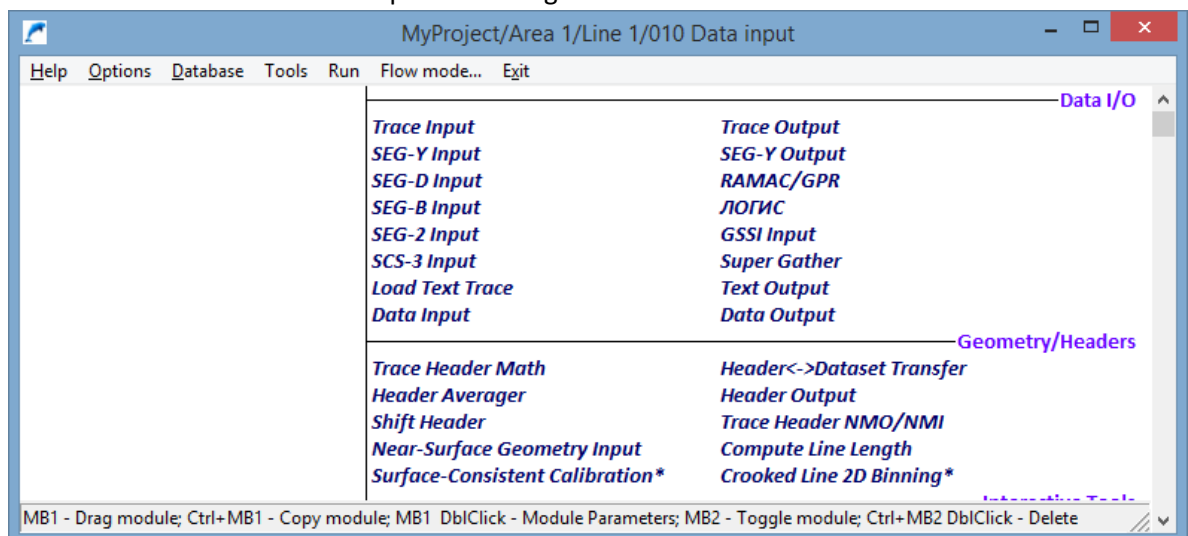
MyProject/Area 1/Line 1/010 Data input

Help Options Database Tools Run Flow mode... Exit

Data I/O

Trace Input
SEG-Y Input
SEG-D Input
SEG-B Input
SEG-2 Input
SCS-3 Input
Load Text Trace
Data Input

Trace Output
SEG-Y Output
RAMAC/GPR
ЛОГИС
GSSI Input
Super Gather
Text Output
Data Output

Geometry/Headers

Trace Header Math
Header Averager
Shift Header
Near-Surface Geometry Input
Surface-Consistent Calibration*

Header<->Dataset Transfer
Header Output
Trace Header NMO/NMI
Compute Line Length
Crooked Line 2D Binning*

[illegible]

MB1 - Drag module; Ctrl+MB1 - Copy module; MB1 DblClick - Module Parameters; MB2 - Toggle module; Ctrl+MB2 DblClick - Delete